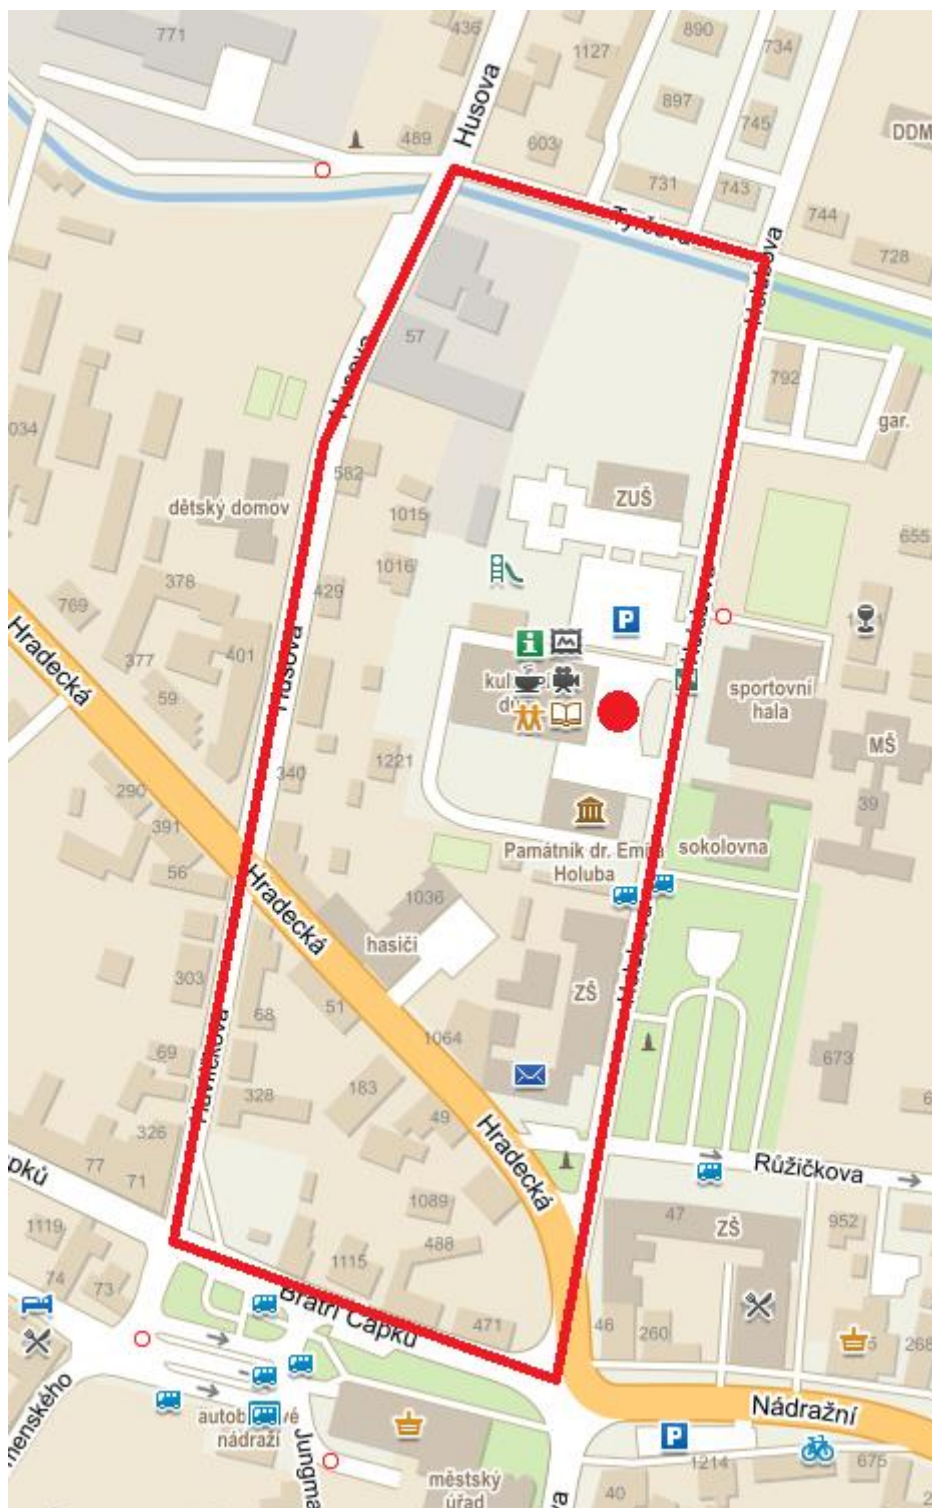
771
436
1127
890
734
Husova
489
603
897
745
DDM
731
743
Tyršova
744
728
57
Husova
792
gar.
034
582
dětský domov
1015
ZUŠ
655
1016
378
429
769
Hradecká
401
377
kul
dů
sportovní hala
59
Husova
1221
MŠ
340
290
391
Památník dr. Emila Holuba
sokolovna
39
56
Hradecká
1036
hasiči
303
ZŠ
68
51
1064
69
673
328
183
49
326
Hradecká
77
71
Růžičkova
pků
47
ZŠ
952
1119
1089
488
74
73
1115
Bratří Čapků
471
46
260
268
Nádražní
autobusové nádraží
Jungma
městský úřad
1214
675
40
menského